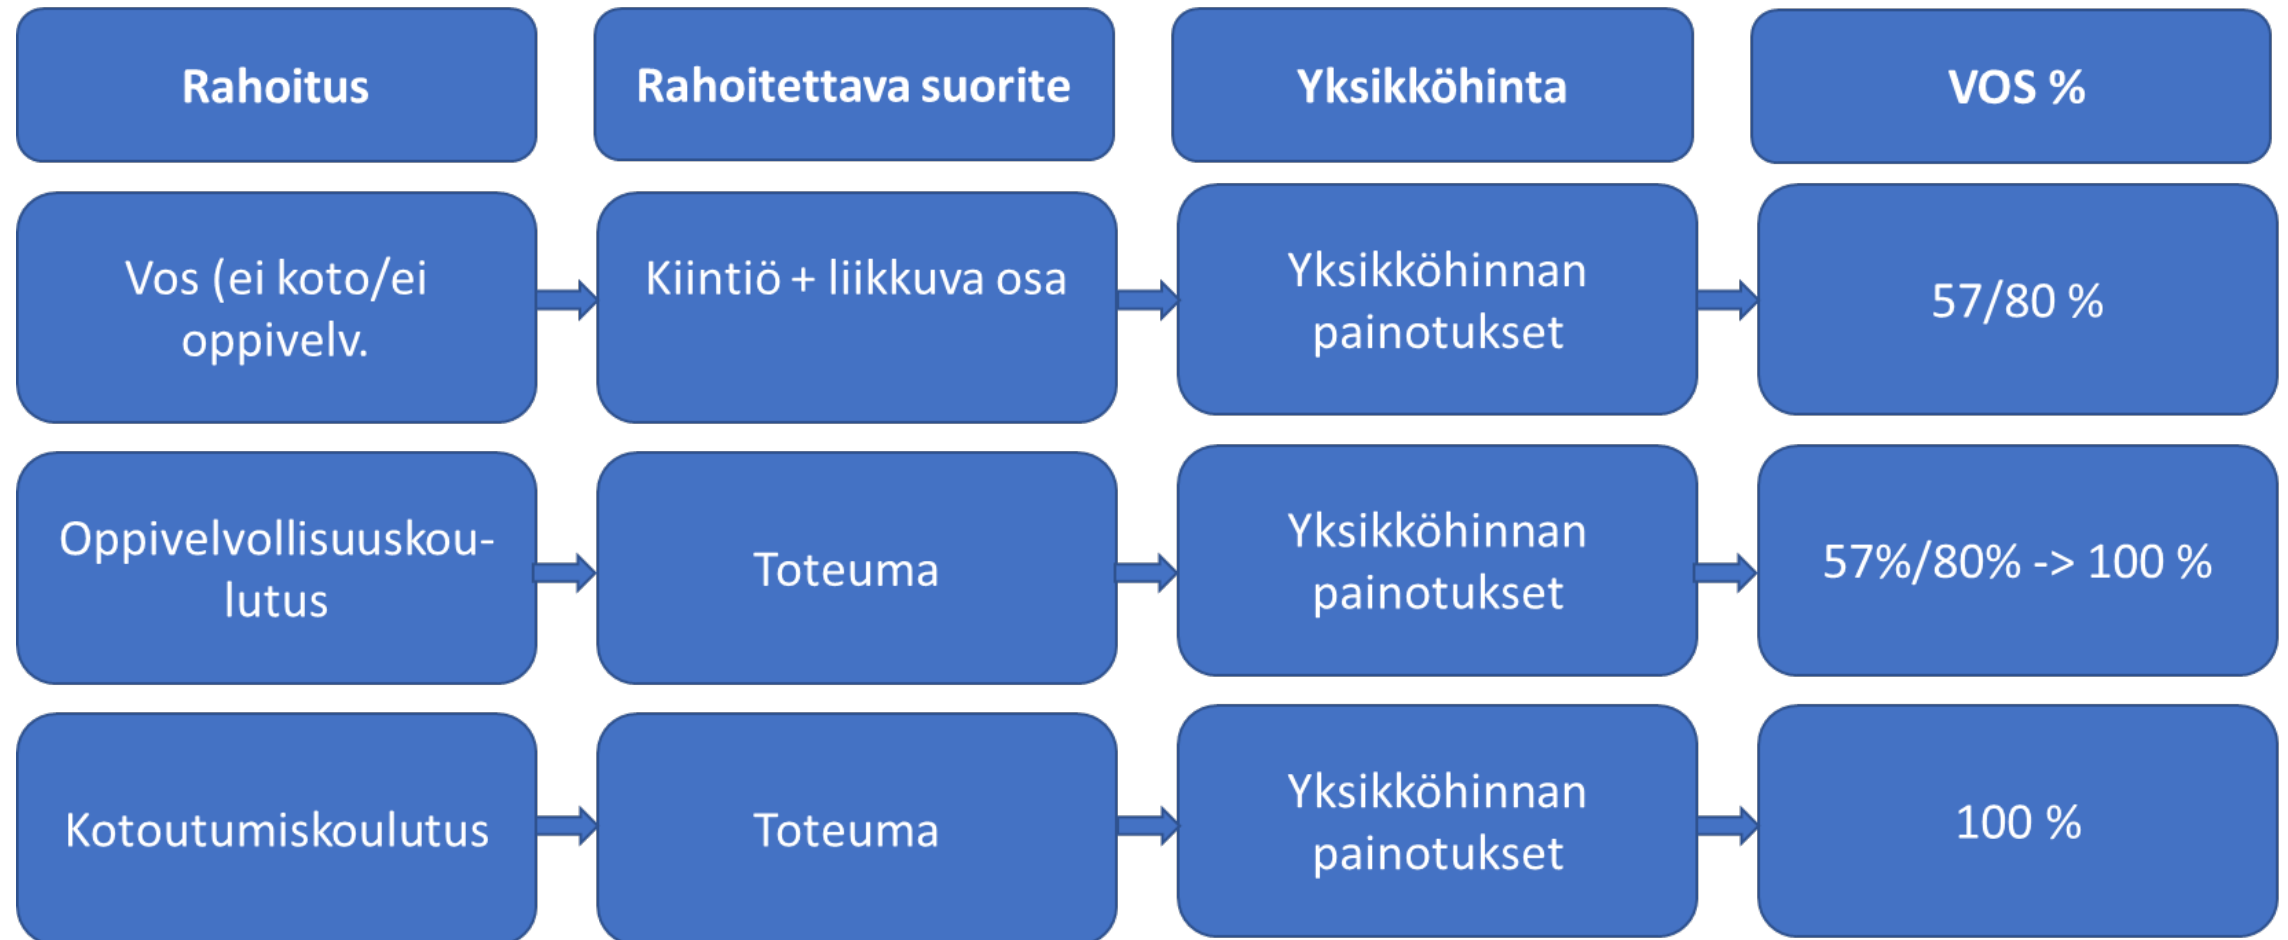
Rahoitus

Rahoitettava suorite

Yksikköhinta

VOS %

Vos (ei koto/ei oppivelv.

Kiintiö + liikkuva osa

Yksikköhinnan painotukset

57/80 %

Oppivelvollisuuskoulutus

Toteuma

Yksikköhinnan painotukset

57%/80% -> 100 %

Kotoutumiskoulutus

Toteuma

Yksikköhinnan painotukset

100 %